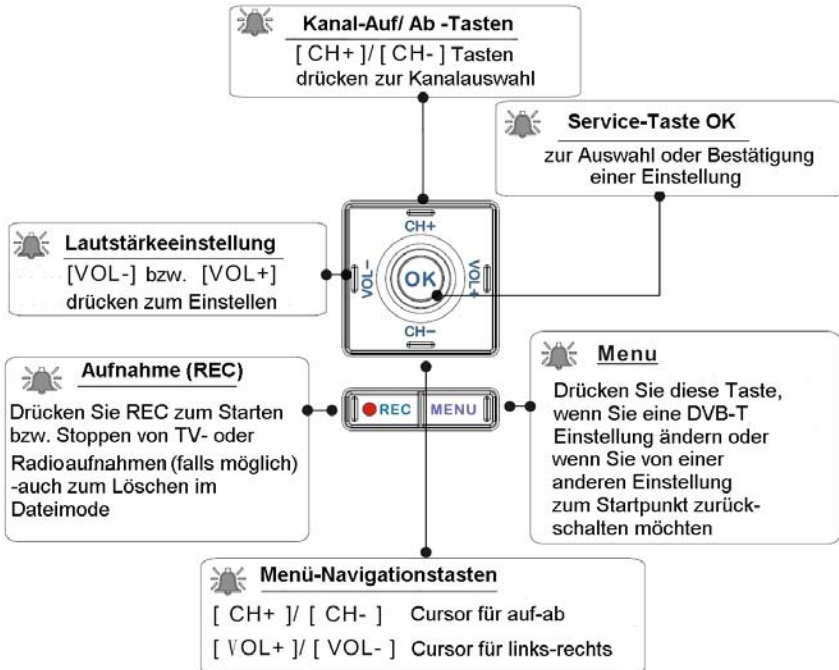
Kanal-Auf/ Ab -Tasten
[ CH+ ]/ [ CH- ] Tasten drücken zur Kanalauswahl

Service-Taste OK
zur Auswahl oder Bestätigung einer Einstellung

Lautstärkeeinstellung
[VOL-] bzw. [VOL+] drücken zum Einstellen

CH+
VOL−
OK
VOL+
CH−

Aufnahme (REC)
Drücken Sie REC zum Starten bzw. Stoppen von TV- oder Radioaufnahmen (falls möglich) -auch zum Löschen im Dateimode

REC
MENU

Menu
Drücken Sie diese Taste, wenn Sie eine DVB-T Einstellung ändern oder wenn Sie von einer anderen Einstellung zum Startpunkt zurückschalten möchten

Menü-Navigationstasten
[ CH+ ]/ [ CH- ] Cursor für auf-ab
[ VOL+ ]/ [ VOL- ] Cursor für links-rechts